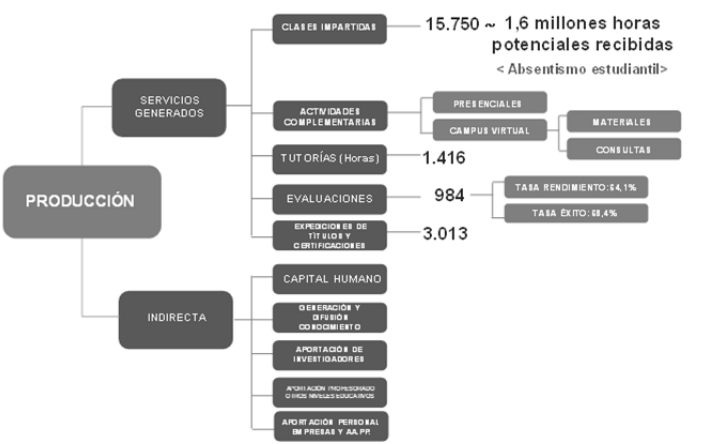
PRODUCCIÓN

SERVICIOS GENERADOS

CLASES IMPARTIDAS

15.750 ~ 1,6 millones horas potenciales recibidas

< Absentismo estudiantil>

ACTIVIDADES COMPLEMENTARIAS

PRESENCIALES

CAMPUS VIRTUAL

MATERIALES

CONSULTAS

TUTORÍAS (Horas)

1.416

EVALUACIONES

984

TASA RENDIMIENTO: 64,1%

TASA ÉXITO: 68,4%

EXPEDICIÓN DE TÍTULOS Y CERTIFICACIONES

3.013

INDIRECTA

CAPITAL HUMANO

GENERACIÓN Y DIFUSIÓN CONOCIMIENTO

APORTACIÓN DE INVESTIGADORES

APORTACIÓN PROFESORADO OTROS NIVELES EDUCATIVOS

APORTACIÓN PERSONAL EMPRESAS Y AA.PP.